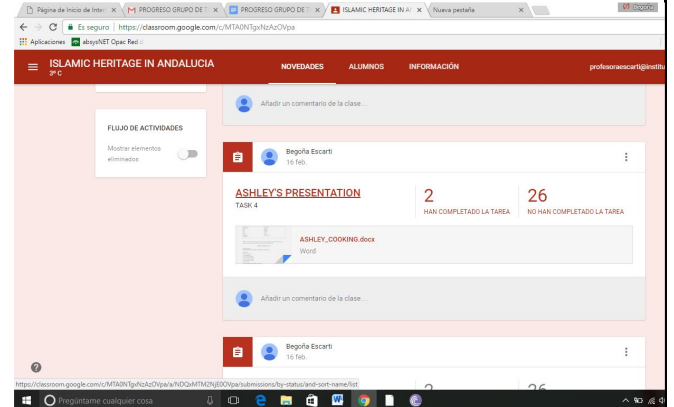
Página de inicio de Inter × | PROGRESO GRUPO DE T × | PROGRESO GRUPO DE T × | ISLAMIC HERITAGE IN A × | Nueva pestaña ×

Es seguro | https://classroom.google.com/c/MTA0NTgxNzAzOVpa

Aplicaciones | abysNET Opac Red

ISLAMIC HERITAGE IN ANDALUCIA
3º C

NOVEDADES | ALUMNOS | INFORMACIÓN

profesoraescarti@institu

Añadir un comentario de la clase...

FLUJO DE ACTIVIDADES

Mostrar elementos eliminados

Begoña Escarti
16 feb.

ASHLEY'S PRESENTATION
TASK 4

2
HAN COMPLETADO LA TAREA

26
NO HAN COMPLETADO LA TAREA

ASHLEY_COOKING.docx
Word

Añadir un comentario de la clase...

Begoña Escarti
16 feb.

https://classroom.google.com/c/MTA0NTgxNzAzOVpa/a/NDQxMTM2NjE0OVpa/submissions/by-status/and-sort-name/list

Pregúntame cualquier cosa